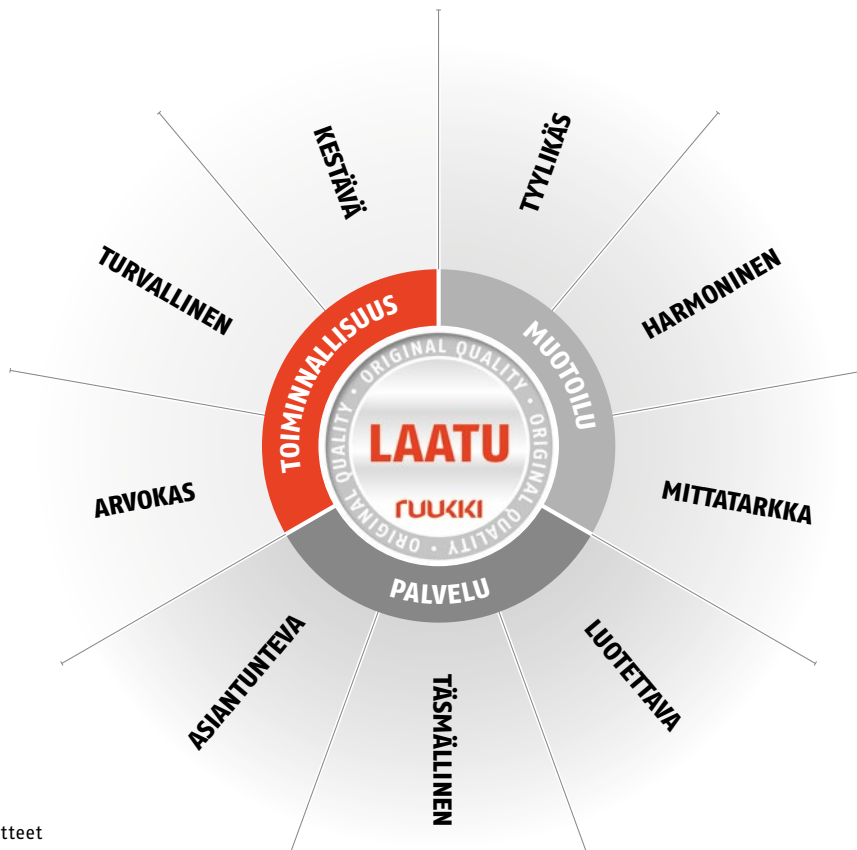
KESTÄVÄ

TYYLIKÄS

TURVALLINEN

HARMONINEN

TOIMINNALLISUUS

MUOTOILU

ORIGINAL QUALITY · ORIGINAL QUALITY · ORIGINAL QUALITY ·

LAATU

RUUKKI

ARVOKAS

MITTATARKKA

PALVELU

ASIANTUNTEVA

LUOTETTAVA

TÄSMÄLLINEN

tteet